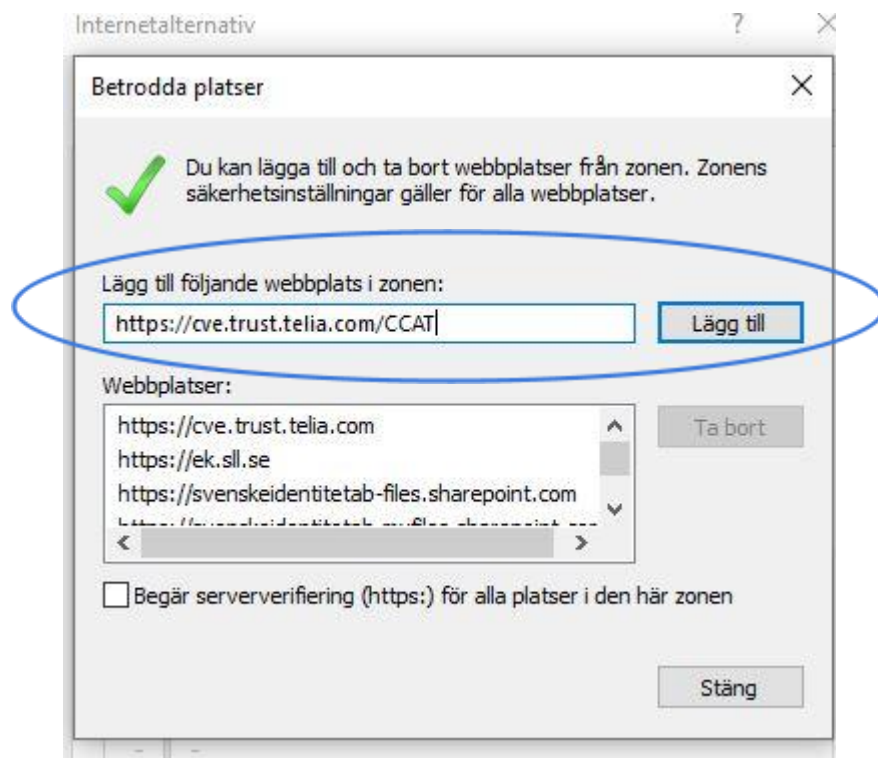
Internetalternativ ? ×

Betrodda platser ×

Du kan lägga till och ta bort webbplatser från zonen. Zonens säkerhetsinställningar gäller för alla webbplatser.

Lägg till följande webbplats i zonen:

https://cve.trust.telia.com/CCAT

Lägg till

Webbplatser:

https://cve.trust.telia.com
https://ek.sll.se
https://svenskeidentitetab-files.sharepoint.com
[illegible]

Ta bort

Begär serververifiering (https:) för alla platser i den här zonen

Stäng